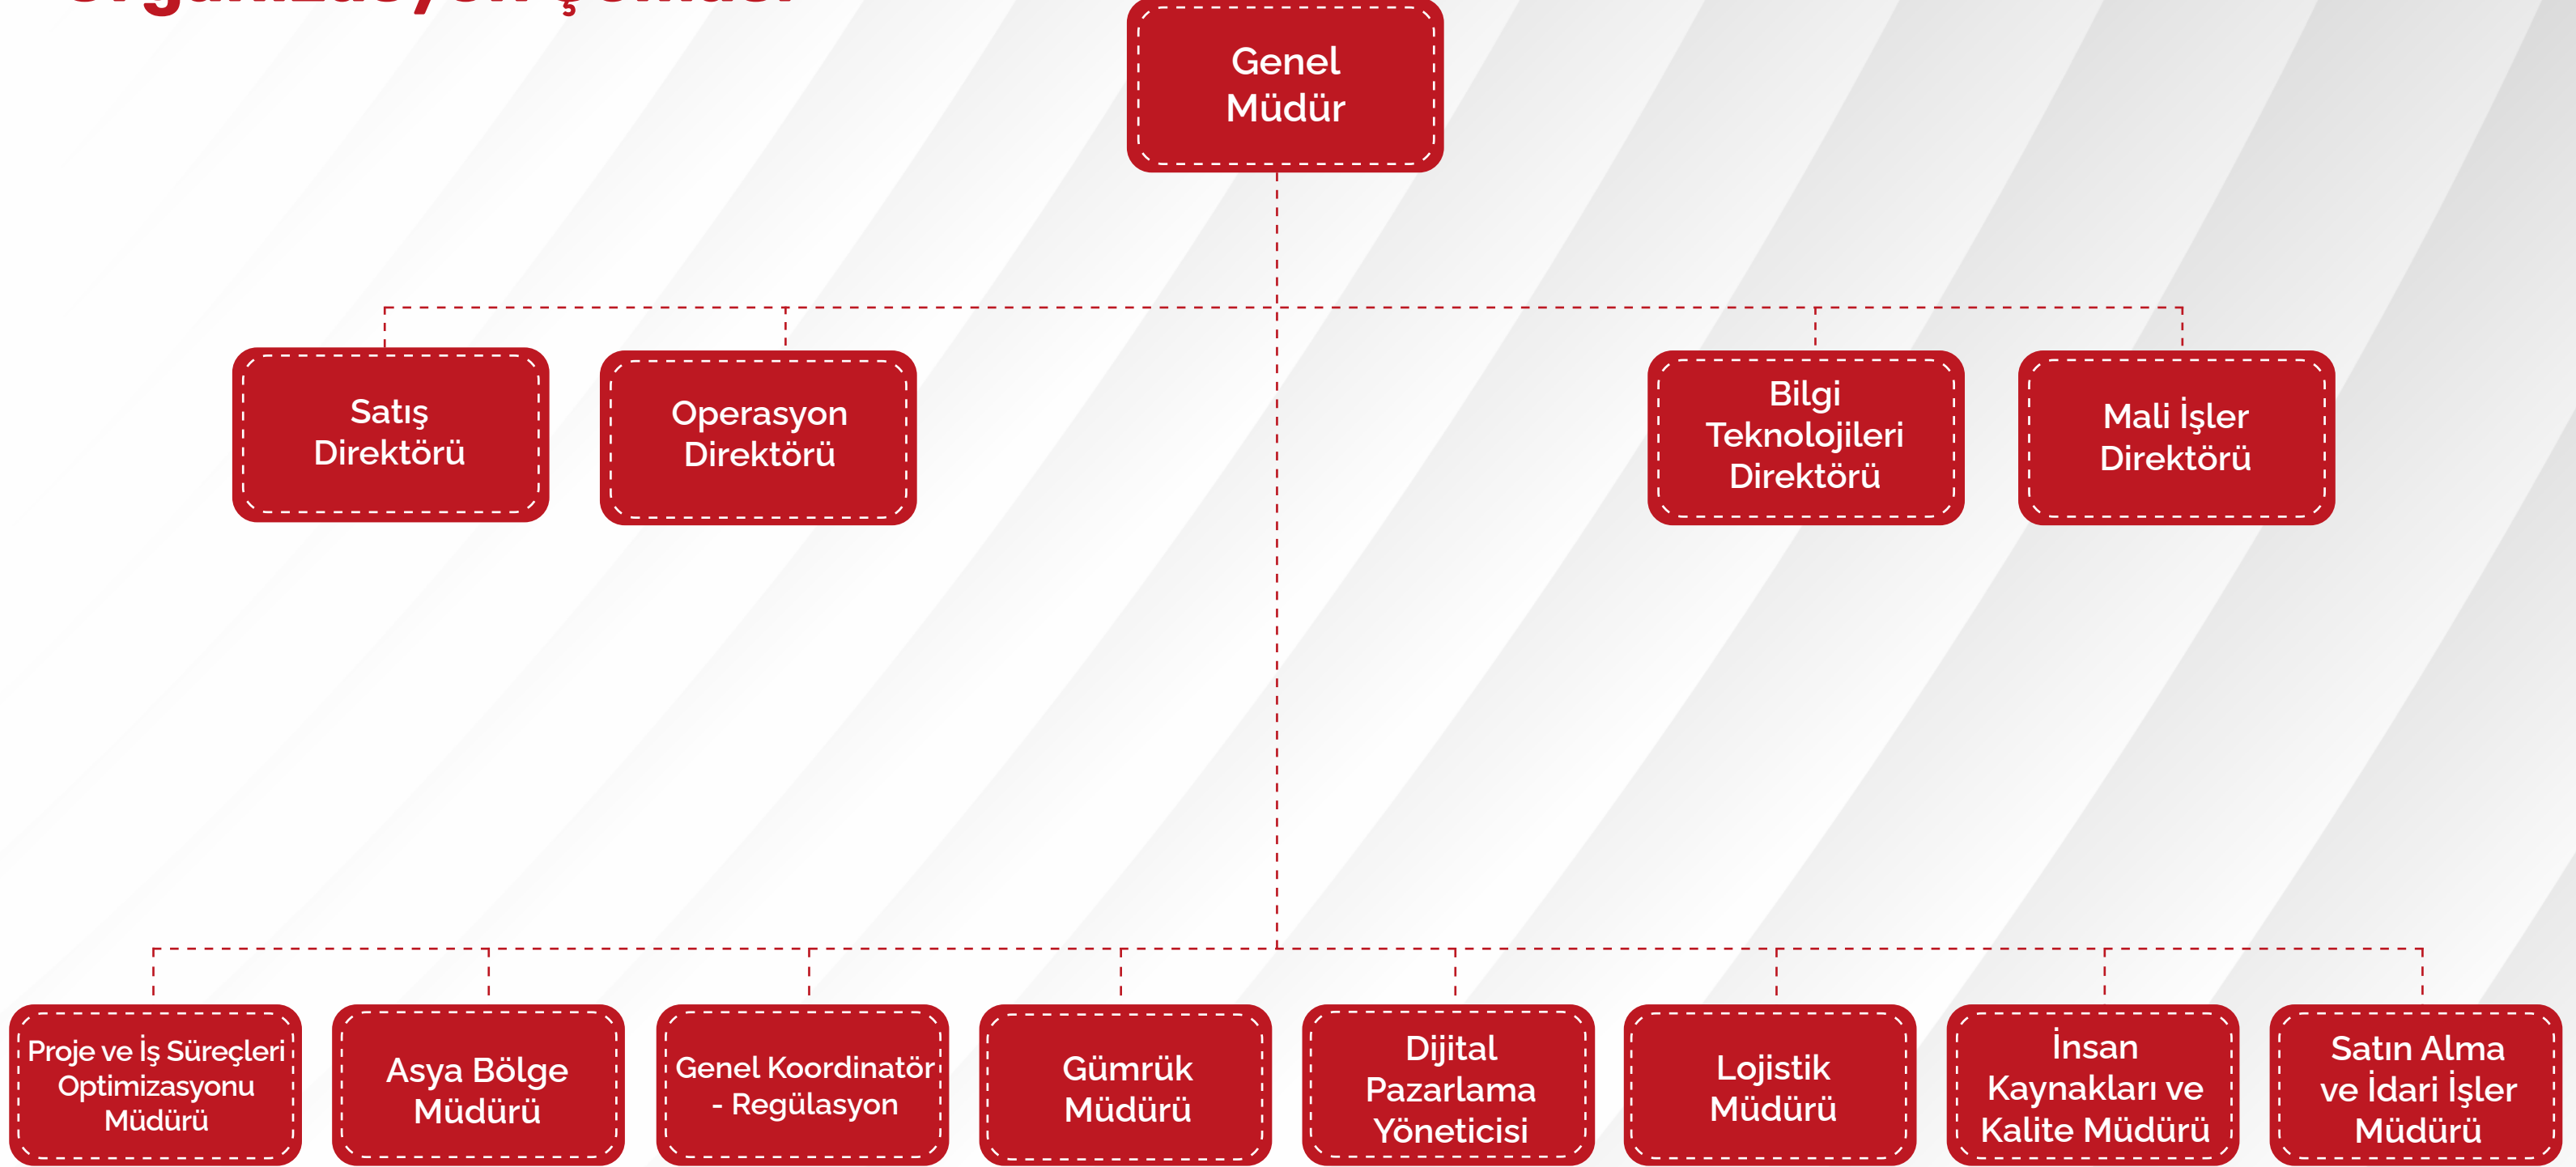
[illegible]

Genel Müdür

Satış Direktörü

Operasyon Direktörü

Bilgi Teknolojileri Direktörü

Mali İşler Direktörü

Proje ve İş Süreçleri Optimizasyonu Müdürü

Asya Bölge Müdürü

Genel Koordinatör - Regülasyon

Gümrük Müdürü

Dijital Pazarlama Yöneticisi

Lojistik Müdürü

İnsan Kaynakları ve Kalite Müdürü

Satın Alma ve İdari İşler Müdürü